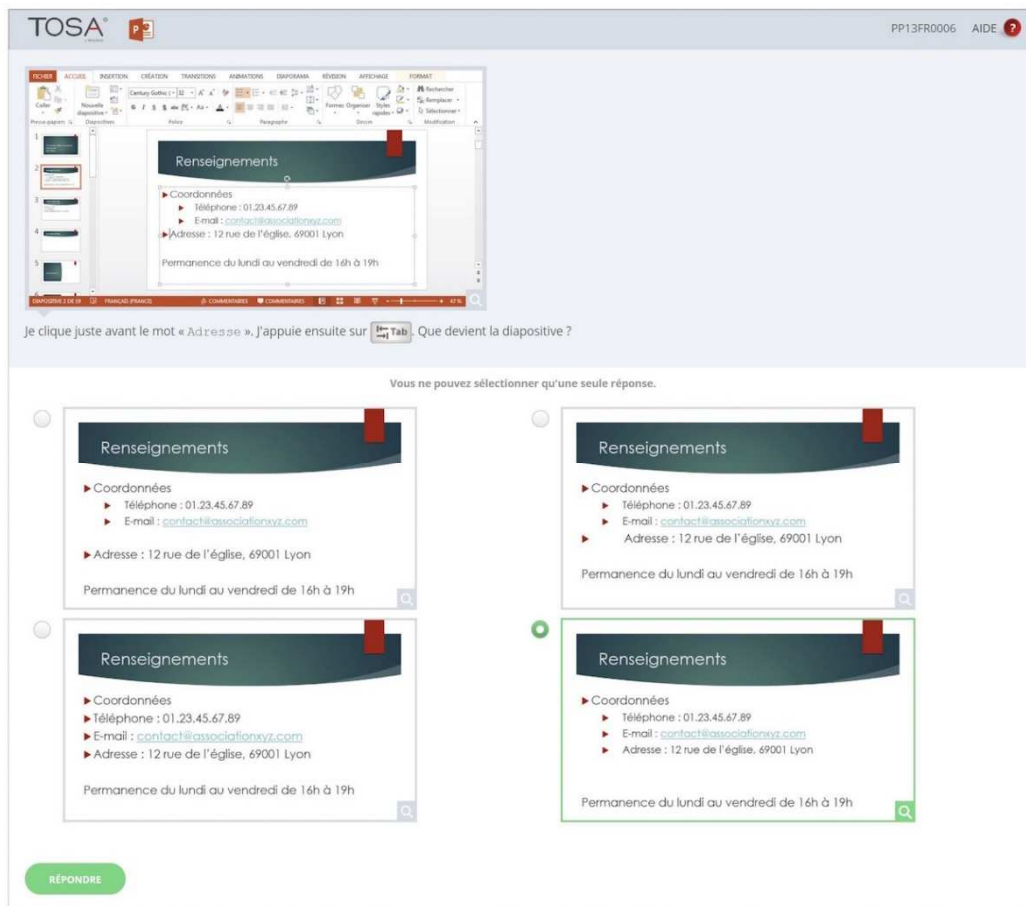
TOSA

PP13FR0006 AIDE ?

FICHIER ACCUEIL INSERTION CRÉATION TRANSITIONS ANIMATIONS DIAPORAMA RÉVISION AFFICHAGE FORMAT

Coller Nouvelle diapositive Century Gothic 32 Formes Organiser Styles rapides Rechercher Remplacer Sélectionner

Presse-papiers Diapositives Police Paragraphe Dessin Modification

Renseignements

▸Coordonnées
▸ Téléphone : 01.23.45.67.89
▸ E-mail : contact@associationxyz.com
▸Adresse : 12 rue de l'église, 69001 Lyon

Permanence du lundi au vendredi de 16h à 19h

DIAPOSITIVE 2 DE 19 FRANÇAIS (FRANCE) COMMENTAIRES COMMENTAIRES 47 %

Je clique juste avant le mot « Adresse ». J'appuie ensuite sur Tab. Que devient la diapositive ?

Vous ne pouvez sélectionner qu'une seule réponse.

Renseignements

▸Coordonnées
▸ Téléphone : 01.23.45.67.89
▸ E-mail : contact@associationxyz.com

▸Adresse : 12 rue de l'église, 69001 Lyon

Permanence du lundi au vendredi de 16h à 19h

Renseignements

▸Coordonnées
▸ Téléphone : 01.23.45.67.89
▸ E-mail : contact@associationxyz.com
▸ Adresse : 12 rue de l'église, 69001 Lyon

Permanence du lundi au vendredi de 16h à 19h

Renseignements

▸Coordonnées
▸Téléphone : 01.23.45.67.89
▸E-mail : contact@associationxyz.com
▸Adresse : 12 rue de l'église, 69001 Lyon

Permanence du lundi au vendredi de 16h à 19h

Renseignements

▸Coordonnées
▸ Téléphone : 01.23.45.67.89
▸ E-mail : contact@associationxyz.com
▸ Adresse : 12 rue de l'église, 69001 Lyon

Permanence du lundi au vendredi de 16h à 19h

RÉPONDRE